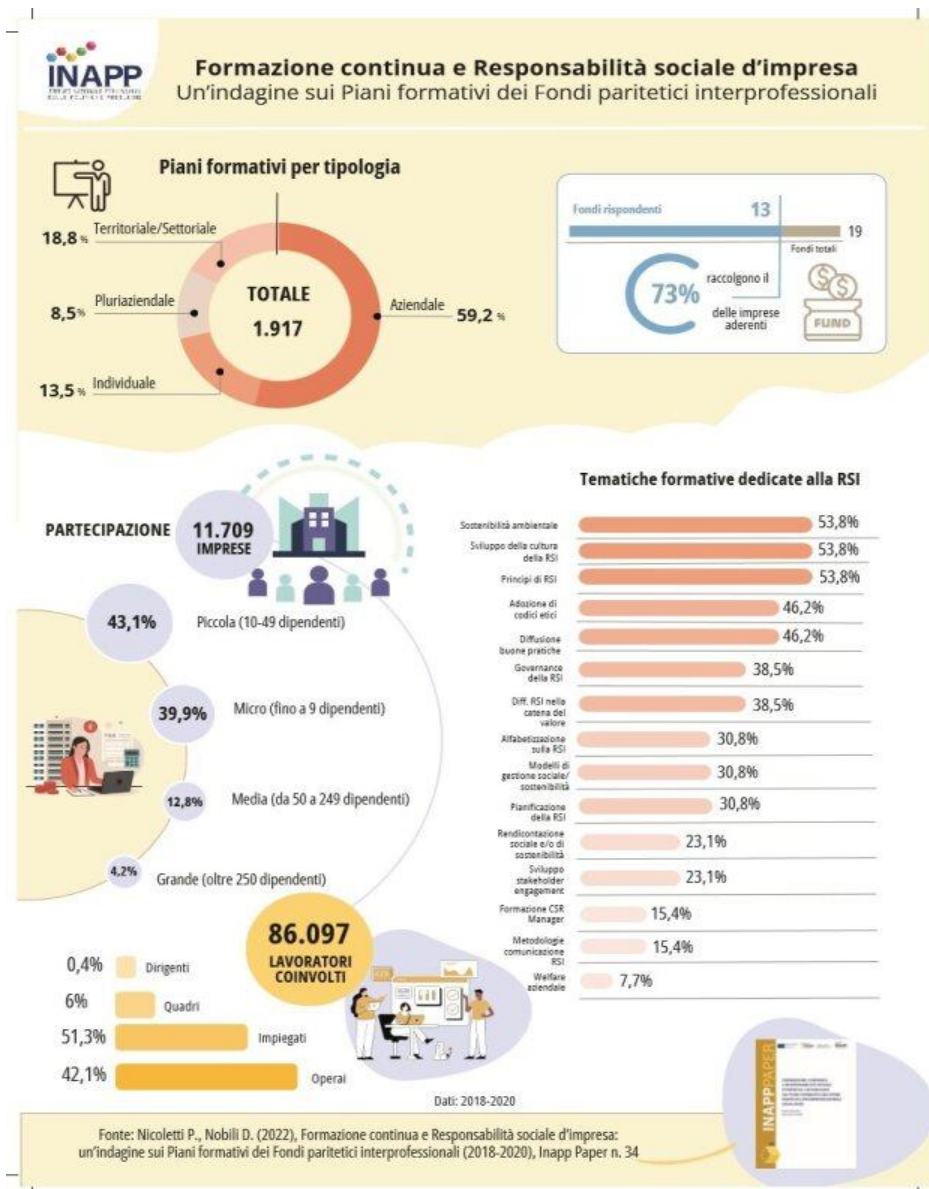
INAPP

Formazione continua e Responsabilità sociale d'impresa
Un'indagine sui Piani formativi dei Fondi paritetici interprofessionali

Piani formativi per tipologia

18,8 % Territoriale/Settoriale
8,5 % Pluriaziendale
13,5 % Individuale
TOTALE 1.917
Aziendale 59,2 %

Fondi rispondenti 13
19 Fondi totali
73% raccolgono il delle imprese aderenti
FUND

PARTECIPAZIONE 11.709 IMPRESE

43,1% Piccola (10-49 dipendenti)
39,9% Micro (fino a 9 dipendenti)
12,8% Media (da 50 a 249 dipendenti)
4,2% Grande (oltre 250 dipendenti)

86.097 LAVORATORI COINVOLTI

0,4% Dirigenti
6% Quadri
51,3% Impiegati
42,1% Operai

Tematiche formative dedicate alla RSI

| Tematica | % |
|---|---|
| Sostenibilità ambientale | 53,8% |
| Sviluppo della cultura della RSI | 53,8% |
| Principi di RSI | 53,8% |
| Adozione di codici etici | 46,2% |
| Diffusione buone pratiche | 46,2% |
| Governance della RSI | 38,5% |
| Diff. RSI nella catena del valore | 38,5% |
| Alfabetizzazione sulla RSI | 30,8% |
| Modelli di gestione sociale/ sostenibilità | 30,8% |
| Pianificazione della RSI | 30,8% |
| Rendicontazione sociale e/o di sostenibilità | 23,1% |
| Sviluppo stakeholder engagement | 23,1% |
| Formazione CSR Manager | 15,4% |
| Metodologie comunicazione RSI | 15,4% |
| Welfare aziendale | 7,7% |

Dati: 2018-2020

INAPP PAPER

Fonte: Nicoletti P., Nobili D. (2022), Formazione continua e Responsabilità sociale d'impresa: un'indagine sui Piani formativi dei Fondi paritetici interprofessionali (2018-2020), Inapp Paper n. 34